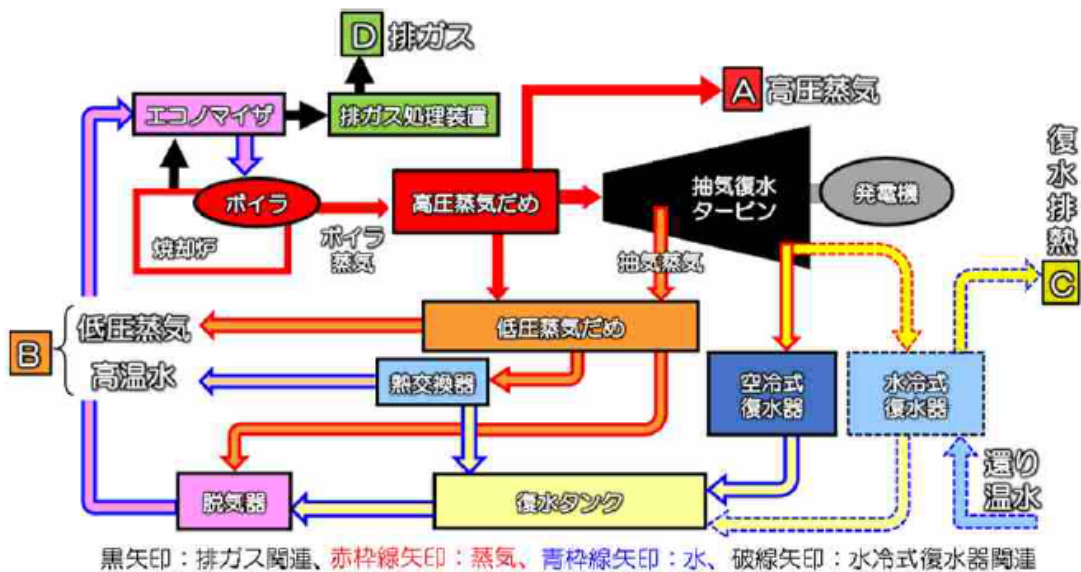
D 排ガス

エコノマイザ

排ガス処理装置

A 高圧蒸気

復水排熱

ボイラ

焼却炉

ボイラ蒸気

高圧蒸気だめ

抽気復水タービン

発電機

抽気蒸気

B 低圧蒸気

高温水

低圧蒸気だめ

熱交換器

空冷式復水器

水冷式復水器

C

還り温水

脱気器

復水タンク

黒矢印：排ガス関連、赤枠線矢印：蒸気、青枠線矢印：水、破線矢印：水冷式復水器関連